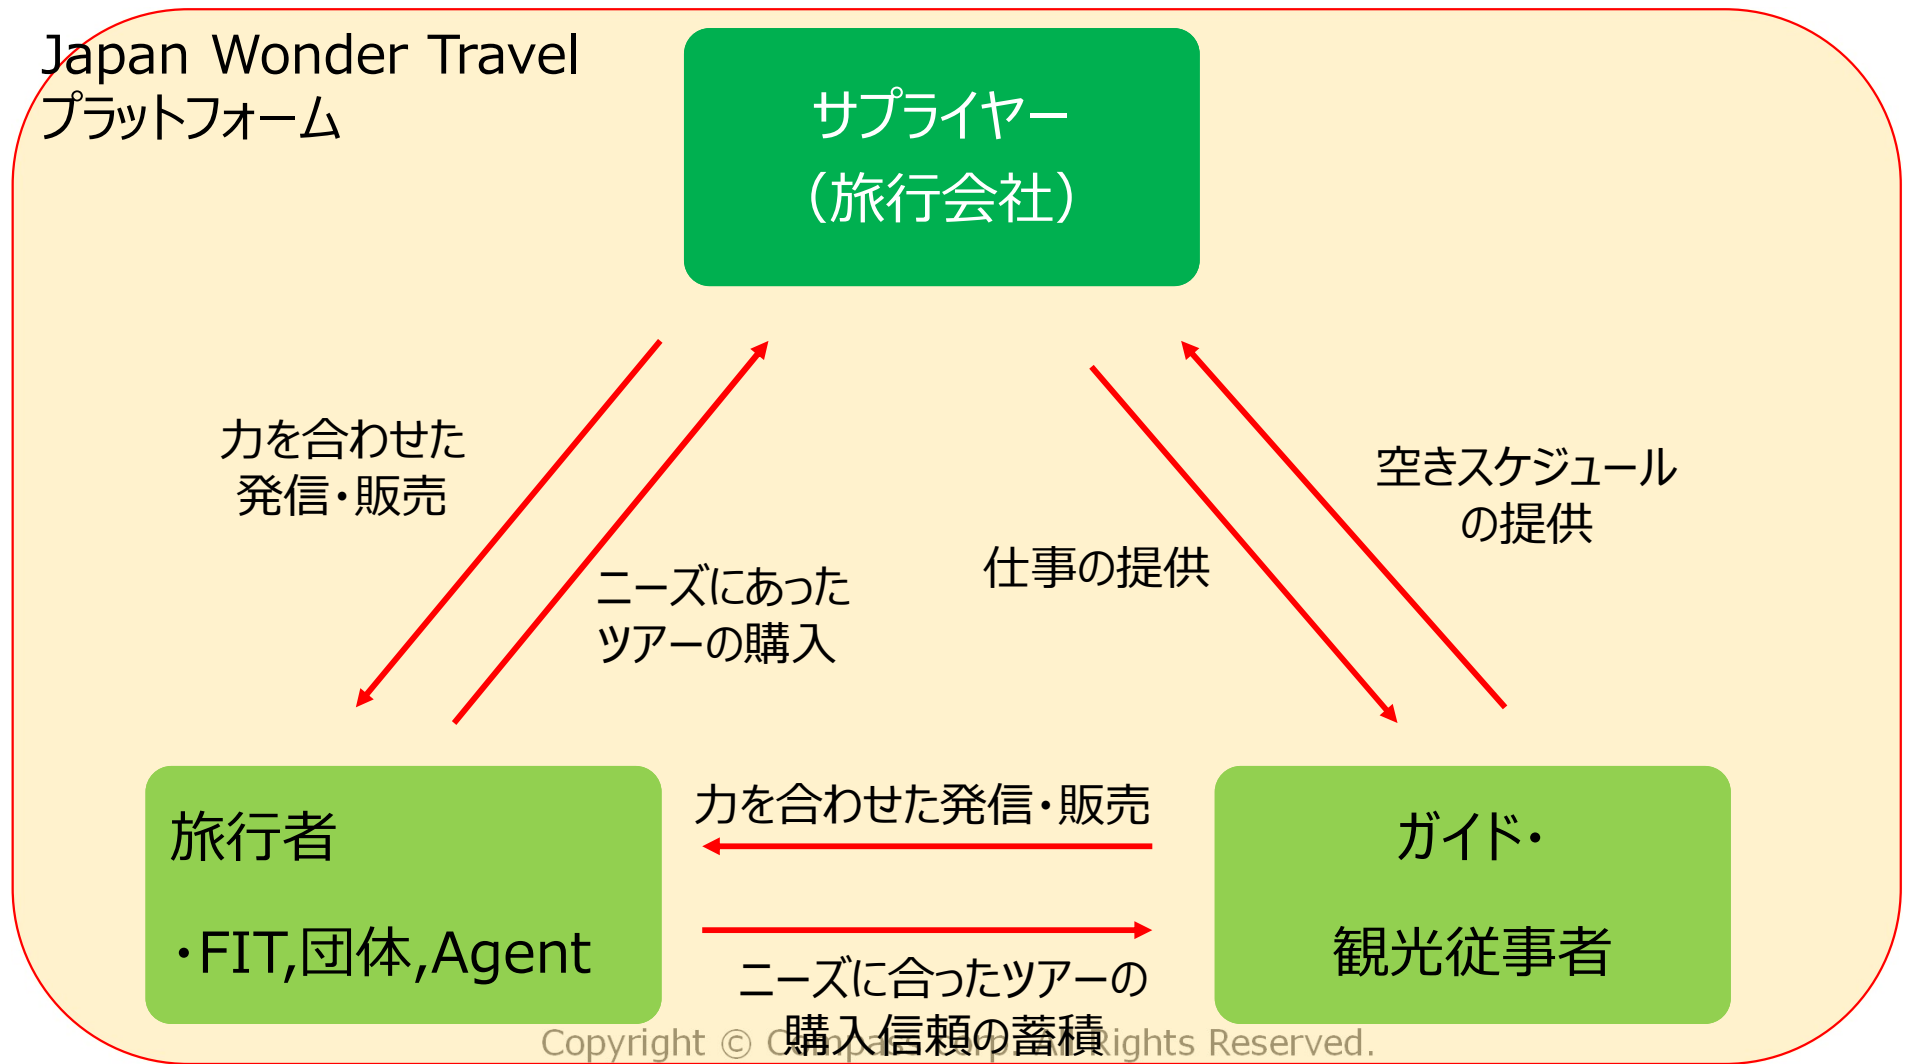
Japan Wonder Travel
プラットフォーム

サプライヤー
(旅行会社)

力を合わせた
発信・販売

ニーズにあった
ツアーの購入

仕事の提供

空きスケジュール
の提供

旅行者
・FIT,団体,Agent

力を合わせた発信・販売

ニーズに合ったツアーの
購入信頼の蓄積

ガイド・
観光従事者

Copyright © C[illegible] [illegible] Rights Reserved.